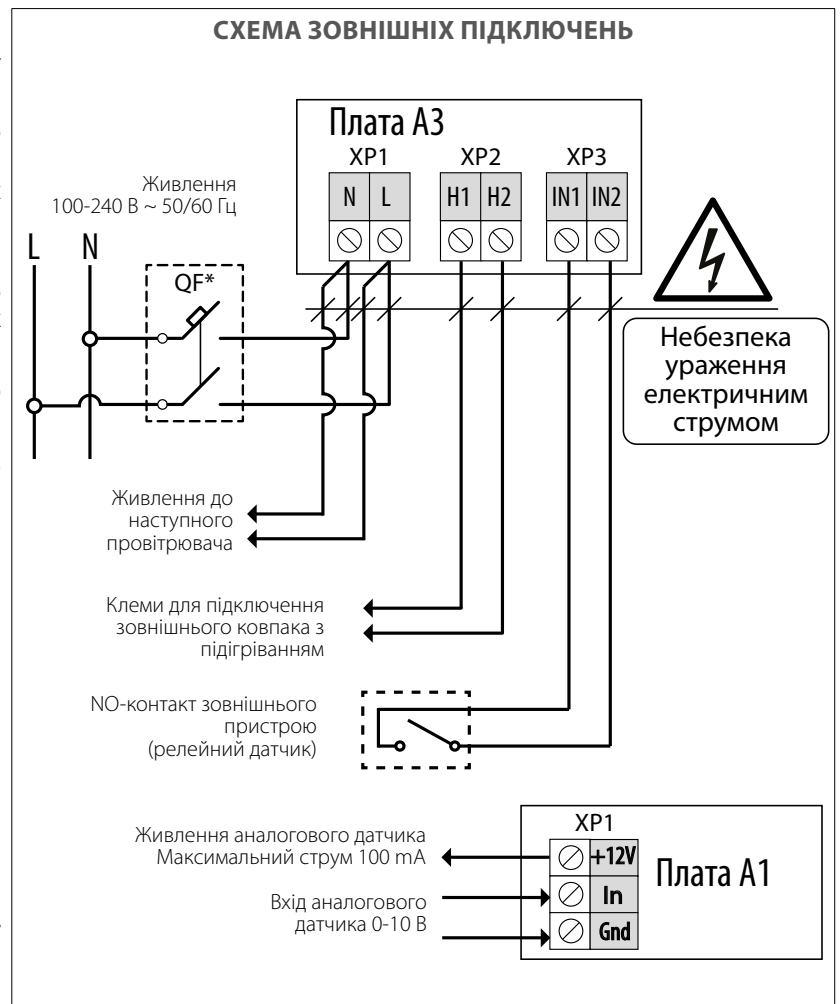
СХЕМА ЗОВНІШНІХ ПІДКЛЮЧЕНЬ

Плата А3

XP1 XP2 XP3

N L H1 H2 IN1 IN2

Живлення
100-240 В ~ 50/60 Гц

L N

QF*

Небезпека ураження електричним струмом

Живлення до наступного провітрювача

Клеми для підключення зовнішнього ковпака з підігріванням

NO-контакт зовнішнього пристрою (релейний датчик)

XP1

Живлення аналогового датчика
Максимальний струм 100 mA

+12V

Плата А1

Вхід аналогового датчика 0-10 В

In

Gnd